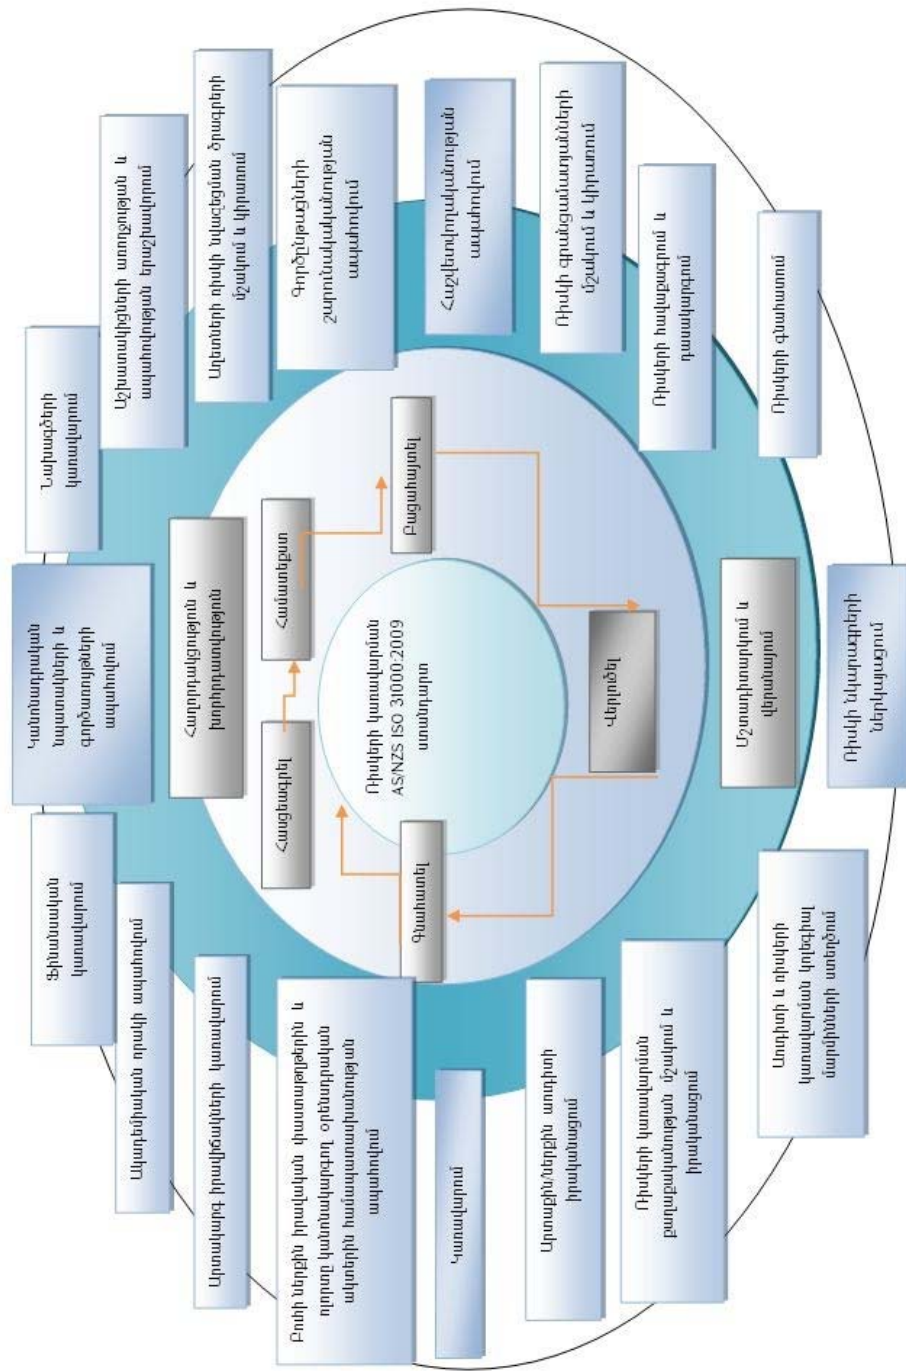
Ռիսկերի կառավարման AS/NZS ISO 31000:2009 ստանդարտ

Հաղորդակցում

Հասկացում

Բացահայտում

Վերլուծում

Գնահատում

Հաղորդակցում և խորհրդակցում

Մշտադիտարկում և վերանայում

Ռիսկի կառավարման ծրագիր

Ռիսկի կառավարման գործընթաց

Ռիսկի կառավարման քաղաքականություն

Ռիսկի կառավարման համակարգ

Պատասխանատվություն և հաշվետվողականություն

Ռիսկի կառավարման մշակույթ

Կազմակերպության ռազմավարություն

Ռիսկի տիրոջ նույնականացում

Ռիսկի սահմանում և ռիսկի չափանիշներ

Ռիսկի գնահատում

Ռիսկի բուժում

Ներքին և արտաքին համատեքստ

Ռեսուրսներ

Վերահսկում

Ռիսկի գրանցամատյան

Ռիսկի հաշվետվողականություն

Ռիսկի փոփոխություն

Ռիսկի ձեռնարկատիրություն

Կատարողականի գնահատում

Շարունակական բարելավում

Ռիսկի կառավարման համակարգի արդյունավետություն